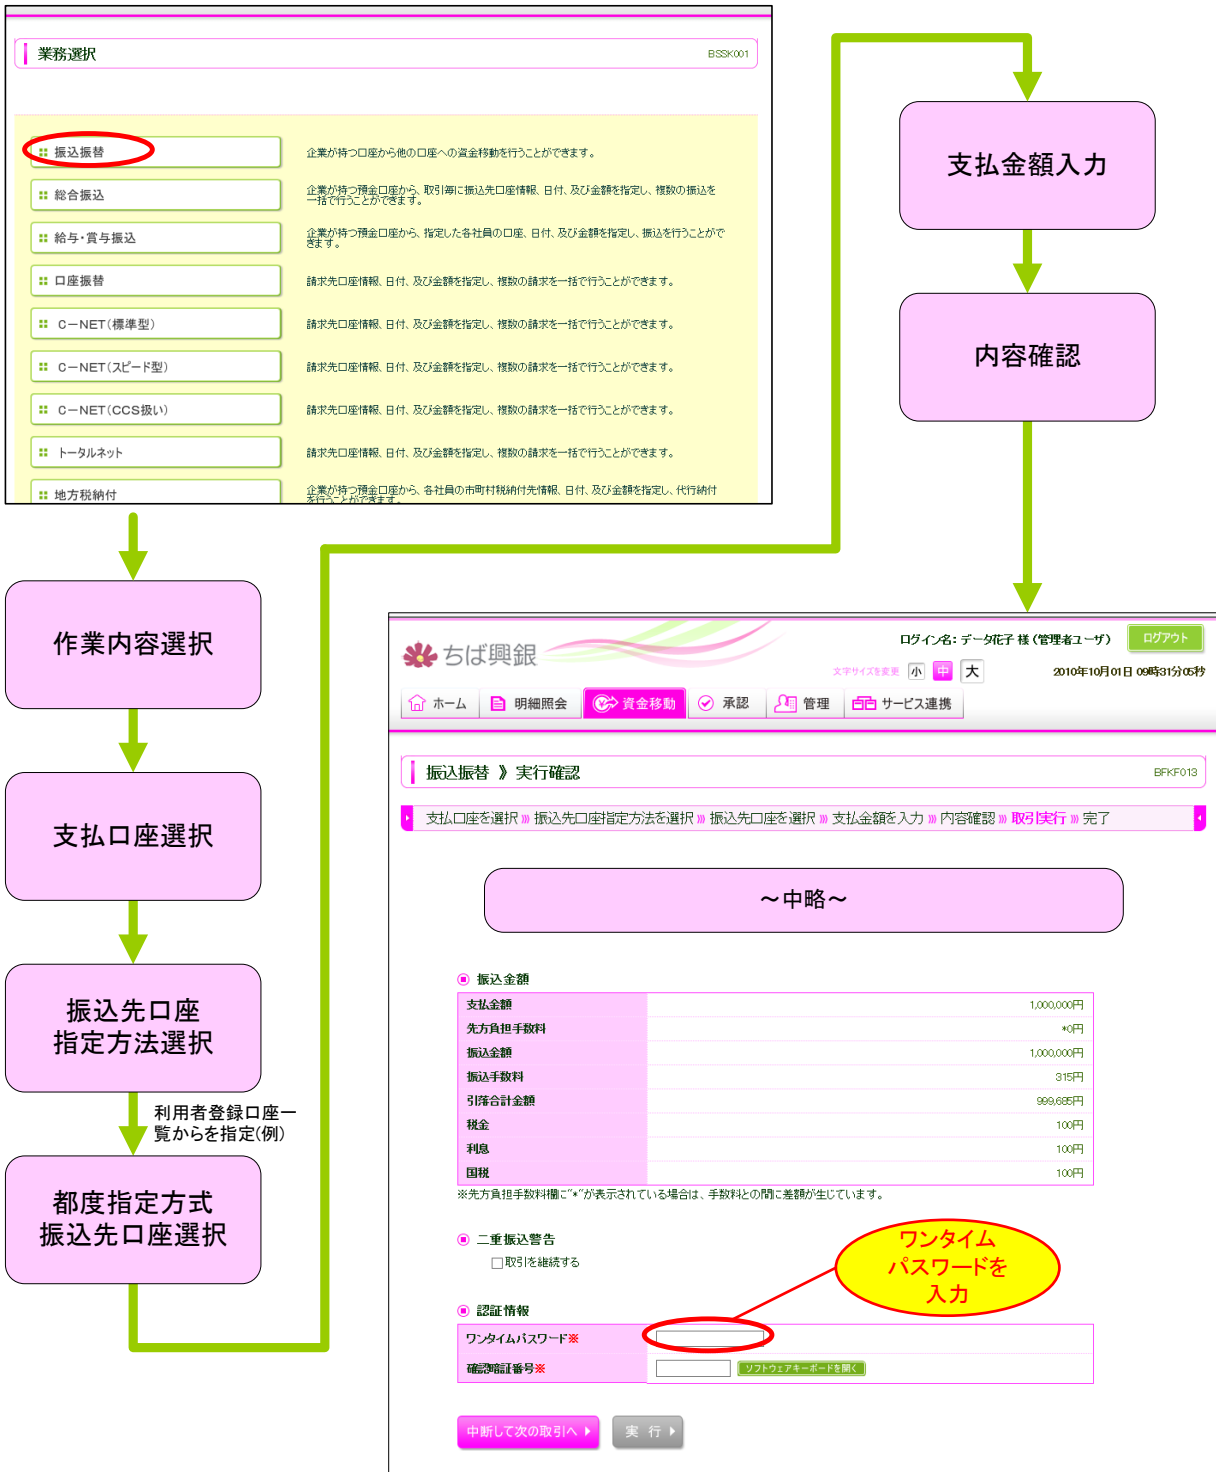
業務選択 BSSK001

振込振替 企業が持つ口座から他の口座への資金移動を行うことができます。

総合振込 企業が持つ預金口座から、取引毎に振込先口座情報、日付、及び金額を指定し、複数の振込を一括で行うことができます。

給与・賞与振込 企業が持つ預金口座から、指定した各社員の口座、日付、及び金額を指定し、振込を行うことができます。

口座振替 請求先口座情報、日付、及び金額を指定し、複数の請求を一括で行うことができます。

C－NET（標準型） 請求先口座情報、日付、及び金額を指定し、複数の請求を一括で行うことができます。

C－NET（スピード型） 請求先口座情報、日付、及び金額を指定し、複数の請求を一括で行うことができます。

C－NET（CCS扱い） 請求先口座情報、日付、及び金額を指定し、複数の請求を一括で行うことができます。

トータルネット 請求先口座情報、日付、及び金額を指定し、複数の請求を一括で行うことができます。

地方税納付 企業が持つ預金口座から、各社員の市町村税納付先情報、日付、及び金額を指定し、代行納付を行うことができます。

作業内容選択

支払口座選択

振込先口座指定方法選択

利用者登録口座一覧からを指定(例)

都度指定方式振込先口座選択

支払金額入力

内容確認

ちば興銀

ログイン名：データ花子 様（管理者ユーザ） ログアウト

文字サイズを変更 小 中 大

2010年10月01日 09時31分05秒

ホーム 明細照会 資金移動 承認 管理 サービス連携

振込振替 》 実行確認 BFKF013

支払口座を選択 » 振込先口座指定方法を選択 » 振込先口座を選択 » 支払金額を入力 » 内容確認 » 取引実行 » 完了

～中略～

振込金額

| 支払金額 | 1,000,000円 |
|---|---|
| 先方負担手数料 | *0円 |
| 振込金額 | 1,000,000円 |
| 振込手数料 | 315円 |
| 引落合計金額 | 999,685円 |
| 税金 | 100円 |
| 利息 | 100円 |
| 国税 | 100円 |

※先方負担手数料欄に"*"が表示されている場合は、手数料との間に差額が生じています。

二重振込警告

取引を継続する

認証情報

| ワンタイムパスワード※ | |
|---|---|
| 確認暗証番号※ | ソフトウェアキーボードを開く |

ワンタイムパスワードを入力

中断して次の取引へ 実 行